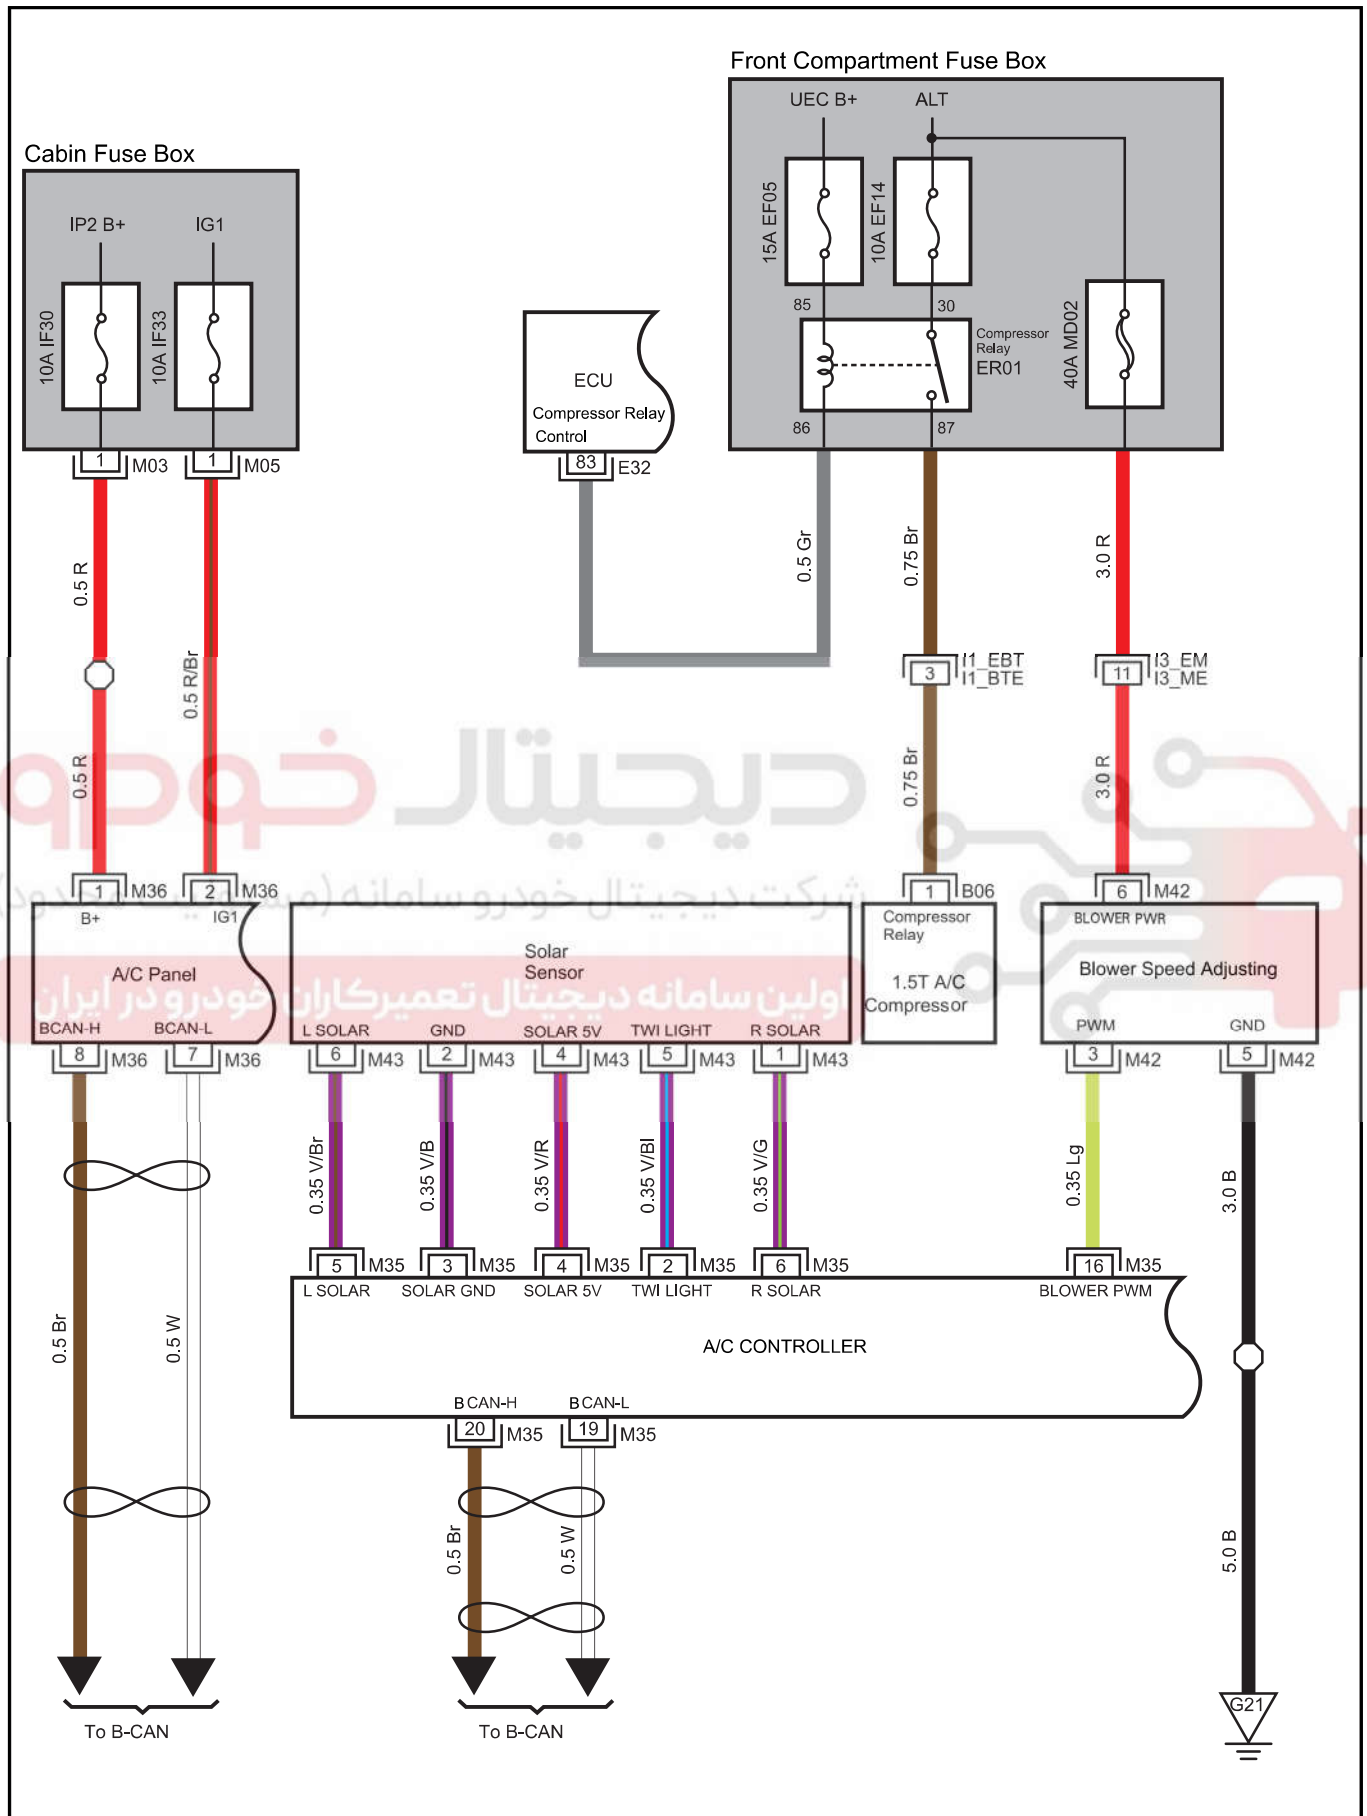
Front Compartment Fuse Box

UEC B+
ALT
15A EF05
10A EF14
85
30
Compressor Relay
ER01
40A MD02
86
87

Cabin Fuse Box

IP2 B+
IG1
10A IF30
10A IF33
1 M03
1 M05

ECU
Compressor Relay Control
83 E32

0.5 R
0.5 R/Br
0.5 R
0.5 Gr
0.75 Br
3.0 R
3 I1_EBT I1_BTE
11 I3_EM I3_ME
0.75 Br
3.0 R

1 M36
2 M36
B+
IG1
A/C Panel
BCAN-H
BCAN-L
8 M36
7 M36

Solar Sensor
L SOLAR
GND
SOLAR 5V
TWI LIGHT
R SOLAR
6 M43
2 M43
4 M43
5 M43
1 M43

1 B06
Compressor Relay
1.5T A/C Compressor

6 M42
BLOWER PWR
Blower Speed Adjusting
PWM
GND
3 M42
5 M42

0.35 V/Br
0.35 V/B
0.35 V/R
0.35 V/Bl
0.35 V/G
0.35 Lg
3.0 B

5 M35
3 M35
4 M35
2 M35
6 M35
16 M35
L SOLAR
SOLAR GND
SOLAR 5V
TWI LIGHT
R SOLAR
BLOWER PWM
A/C CONTROLLER
BCAN-H
BCAN-L
20 M35
19 M35

0.5 Br
0.5 W
0.5 Br
0.5 W
5.0 B

To B-CAN
To B-CAN
G21

دیجیتال خودرو
شرکت دیجیتال خودرو سامانه (مسئولیت محدود)
اولین سامانه دیجیتال تعمیرکاران خودرو در ایران